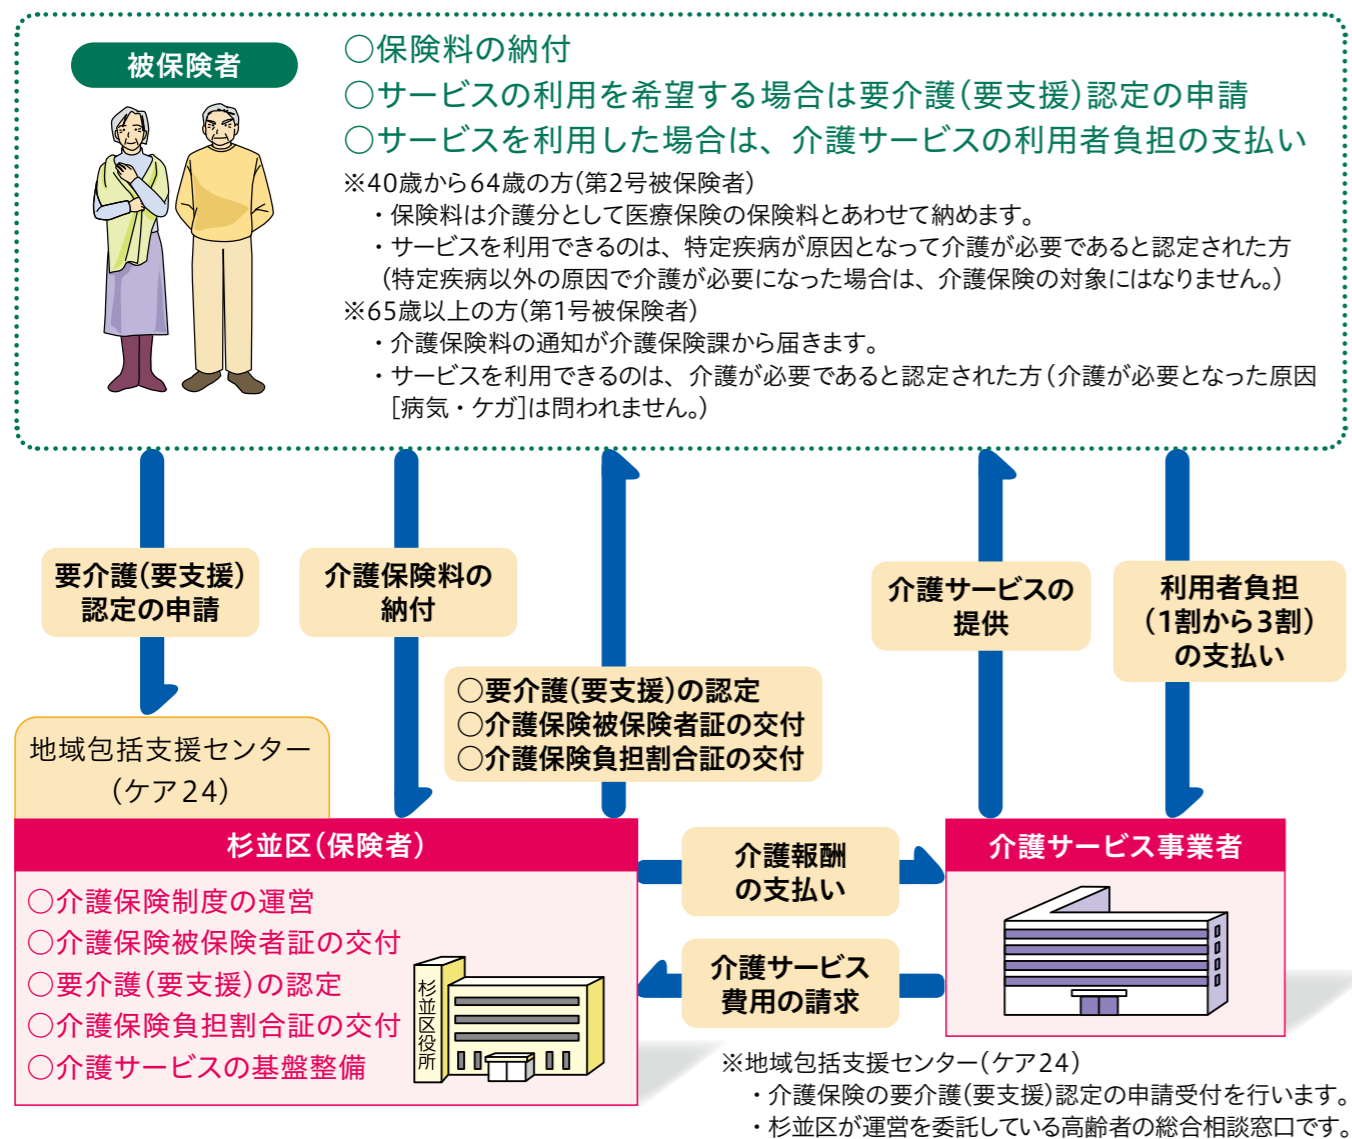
被保険者

○保険料の納付
○サービスの利用を希望する場合は要介護（要支援）認定の申請
○サービスを利用した場合は、介護サービスの利用者負担の支払い
※40歳から64歳の方（第2号被保険者）
・保険料は介護分として医療保険の保険料とあわせて納めます。
・サービスを利用できるのは、特定疾病が原因となって介護が必要であると認定された方（特定疾病以外の原因で介護が必要になった場合は、介護保険の対象にはなりません。）
※65歳以上の方（第1号被保険者）
・介護保険料の通知が介護保険課から届きます。
・サービスを利用できるのは、介護が必要であると認定された方（介護が必要となった原因［病気・ケガ］は問われません。）

要介護（要支援）認定の申請

介護保険料の納付

○要介護（要支援）の認定
○介護保険被保険者証の交付
○介護保険負担割合証の交付

介護サービスの提供

利用者負担（1割から3割）の支払い

地域包括支援センター（ケア24）

杉並区（保険者）
○介護保険制度の運営
○介護保険被保険者証の交付
○要介護（要支援）の認定
○介護保険負担割合証の交付
○介護サービスの基盤整備

杉並区役所

介護報酬の支払い

介護サービス費用の請求

介護サービス事業者

※地域包括支援センター（ケア24）
・介護保険の要介護（要支援）認定の申請受付を行います。
・杉並区が運営を委託している高齢者の総合相談窓口です。